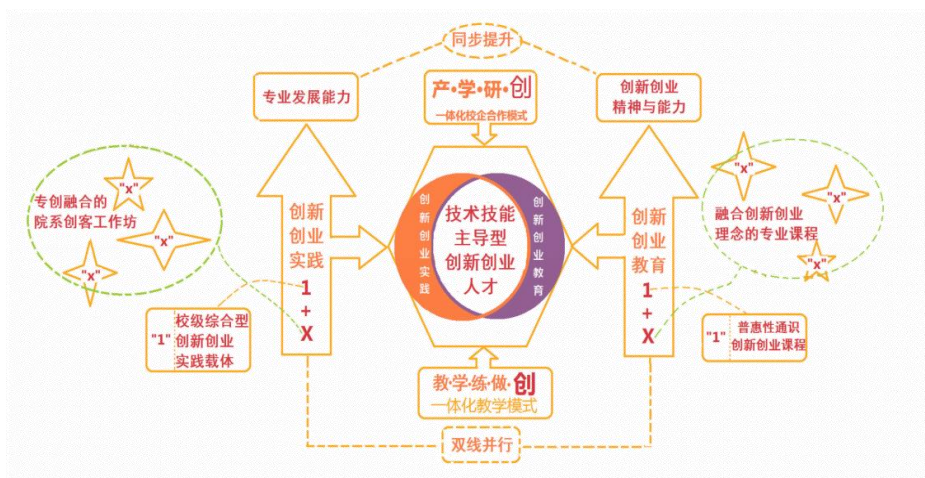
同步提升

专业发展能力

产·学·研·创
一体化校企合作模式

创新创业
精神与能力

专创融合的
院系创客工作坊

"x"
"x"
"x"

创新
创业
实践

1
+
X

创新创业实践

技术技能
主导型
创新创业
人才

创新创业教育

创新
创业
教育

1
+
X

"x"
"x"
"x"

融合创新创业
理念的专业课程

"1" 校级综合型
创新创业
实践载体

"1" 普惠性通识
创新创业课程

教·学·练·做·创
一体化教学模式

双线并行